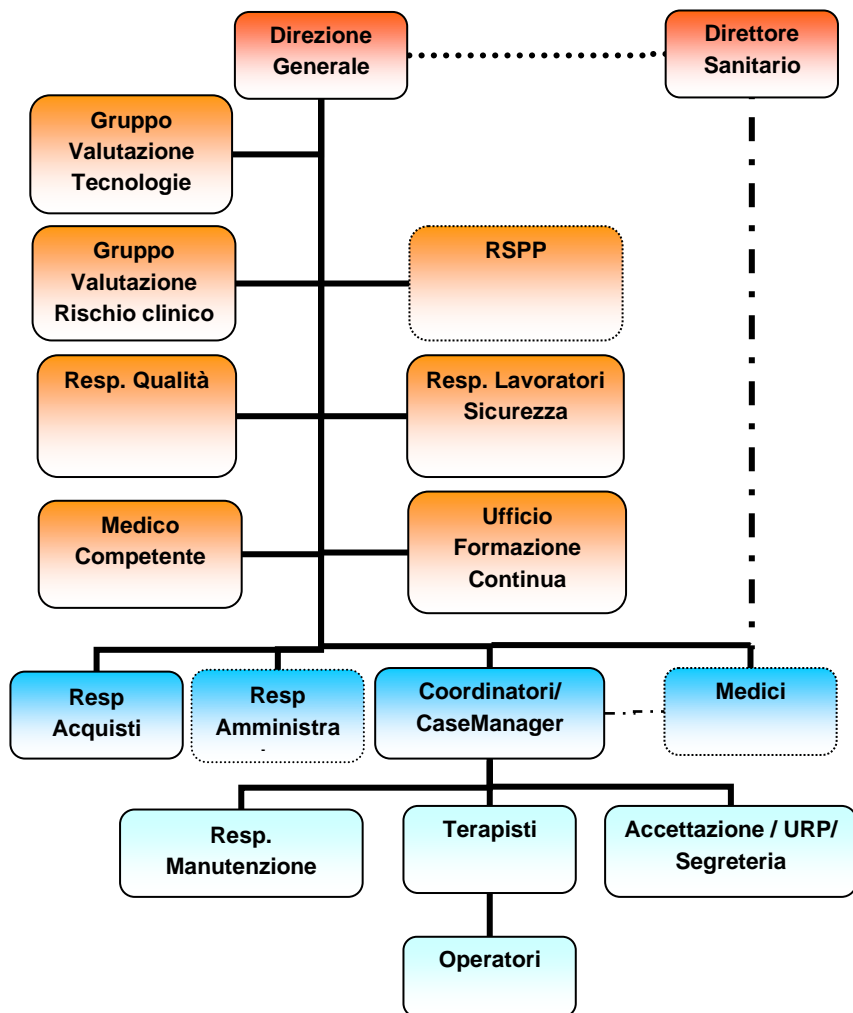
Direzione Generale

Direttore Sanitario

Gruppo Valutazione Tecnologie

Gruppo Valutazione Rischio clinico

RSPP

Resp. Qualità

Resp. Lavoratori Sicurezza

Medico Competente

Ufficio Formazione Continua

Resp Acquisti

Resp Amministra

Coordinatori/ CaseManager

Medici

Resp. Manutenzione

Terapisti

Accettazione / URP/ Segreteria

Operatori